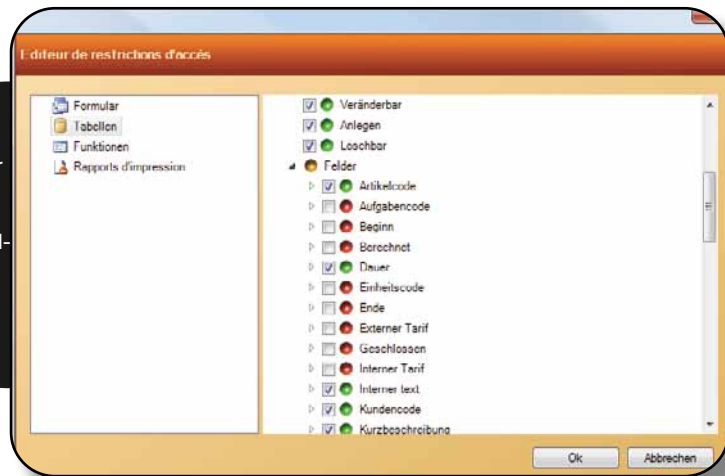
Editeur de restrictions d'accès

Formular
Tabellen
Funktionen
Rapports d'impression

Veränderbar
Anlegen
Loschbar
Felder
Artikelcode
Aufgabencode
Beginn
Berechnet
Dauer
Einheitscode
Ende
Externer Tarif
Geschlossen
Interner Tarif
Interner text
Kundencode
Kurzbeschreibung

Ok
Abbrechen